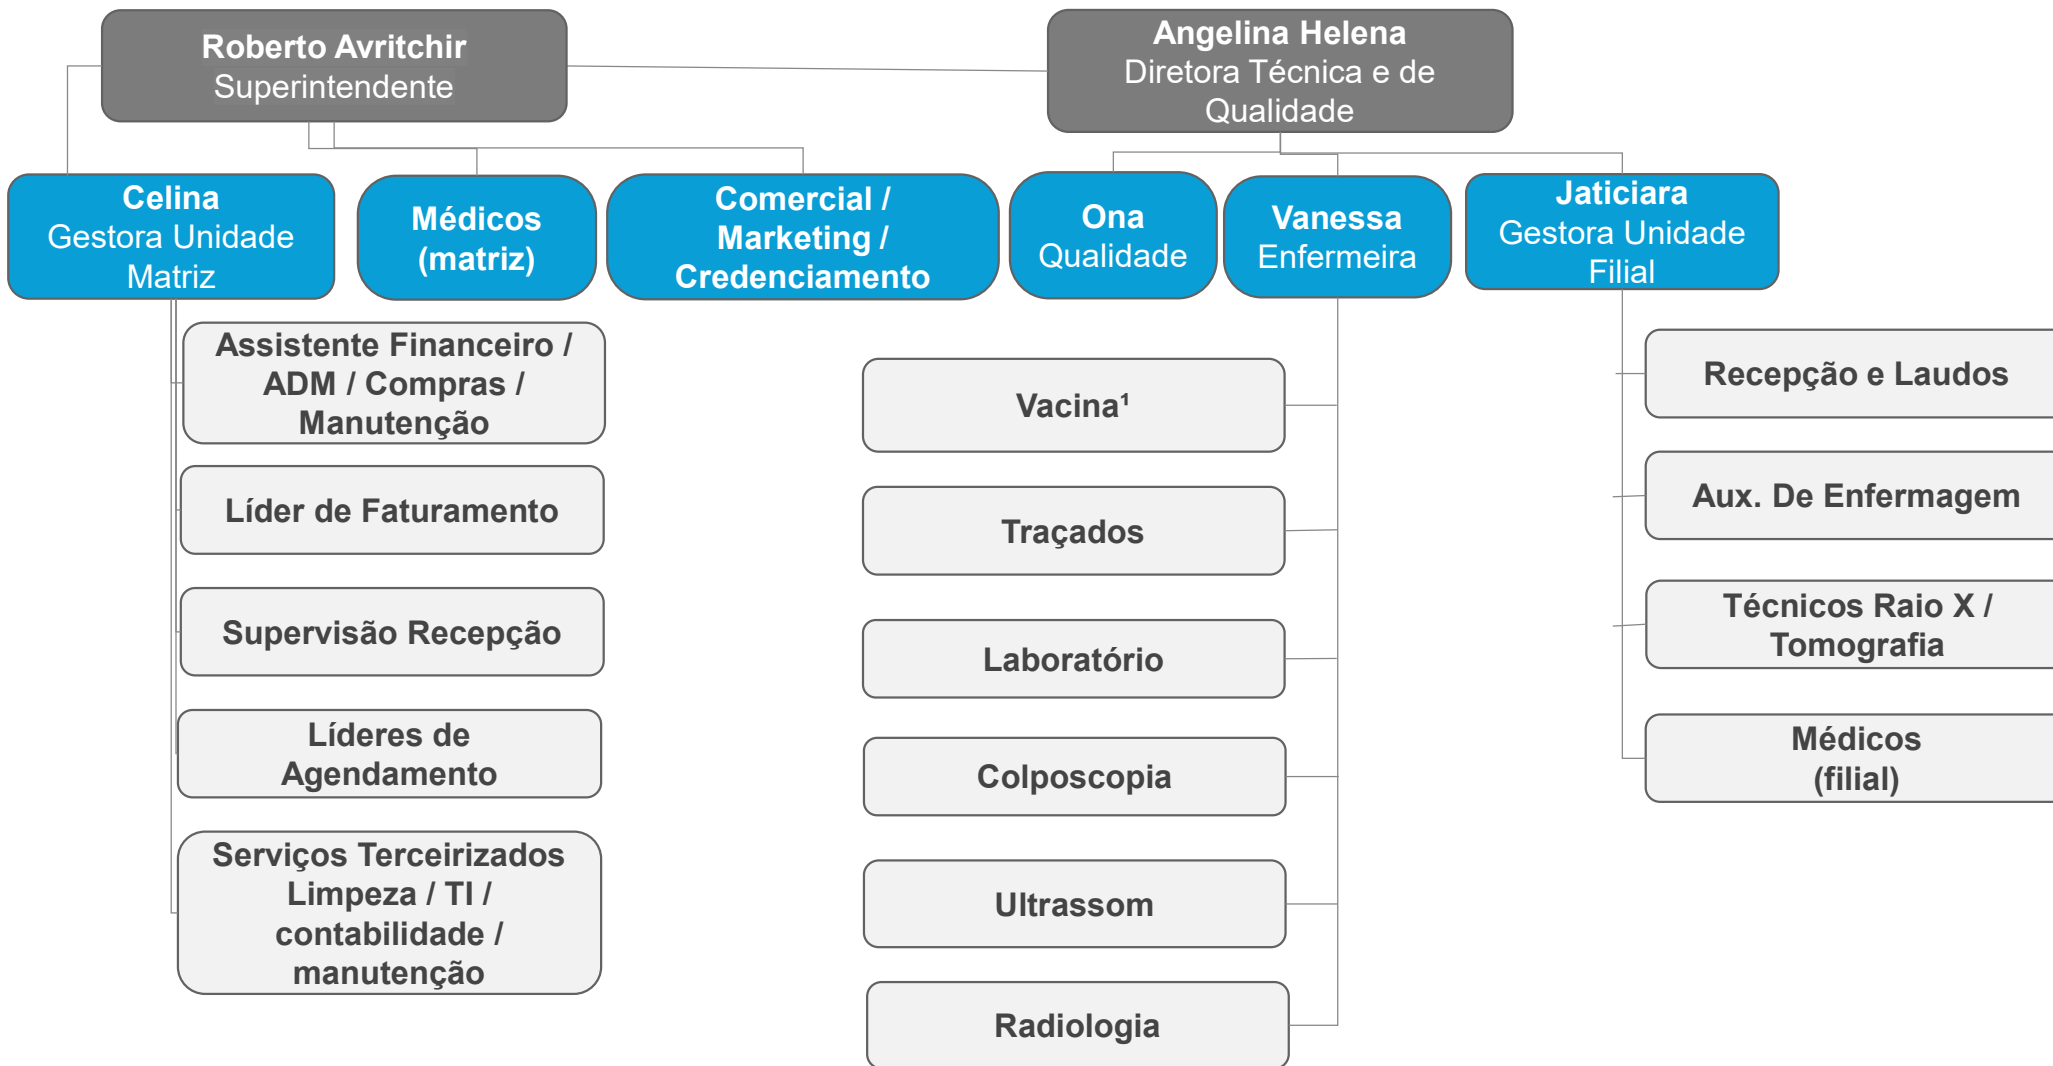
Roberto Avritchir
Superintendente

Angelina Helena
Diretora Técnica e de Qualidade

Celina
Gestora Unidade Matriz

Médicos (matriz)

Comercial / Marketing / Credenciamento

Ona
Qualidade

Vanessa
Enfermeira

Jaticiara
Gestora Unidade Filial

Assistente Financeiro / ADM / Compras / Manutenção

Líder de Faturamento

Supervisão Recepção

Líderes de Agendamento

Serviços Terceirizados Limpeza / TI / contabilidade / manutenção

Vacina¹

Traçados

Laboratório

Colposcopia

Ultrassom

Radiologia

Recepção e Laudos

Aux. De Enfermagem

Técnicos Raio X / Tomografia

Médicos (filial)